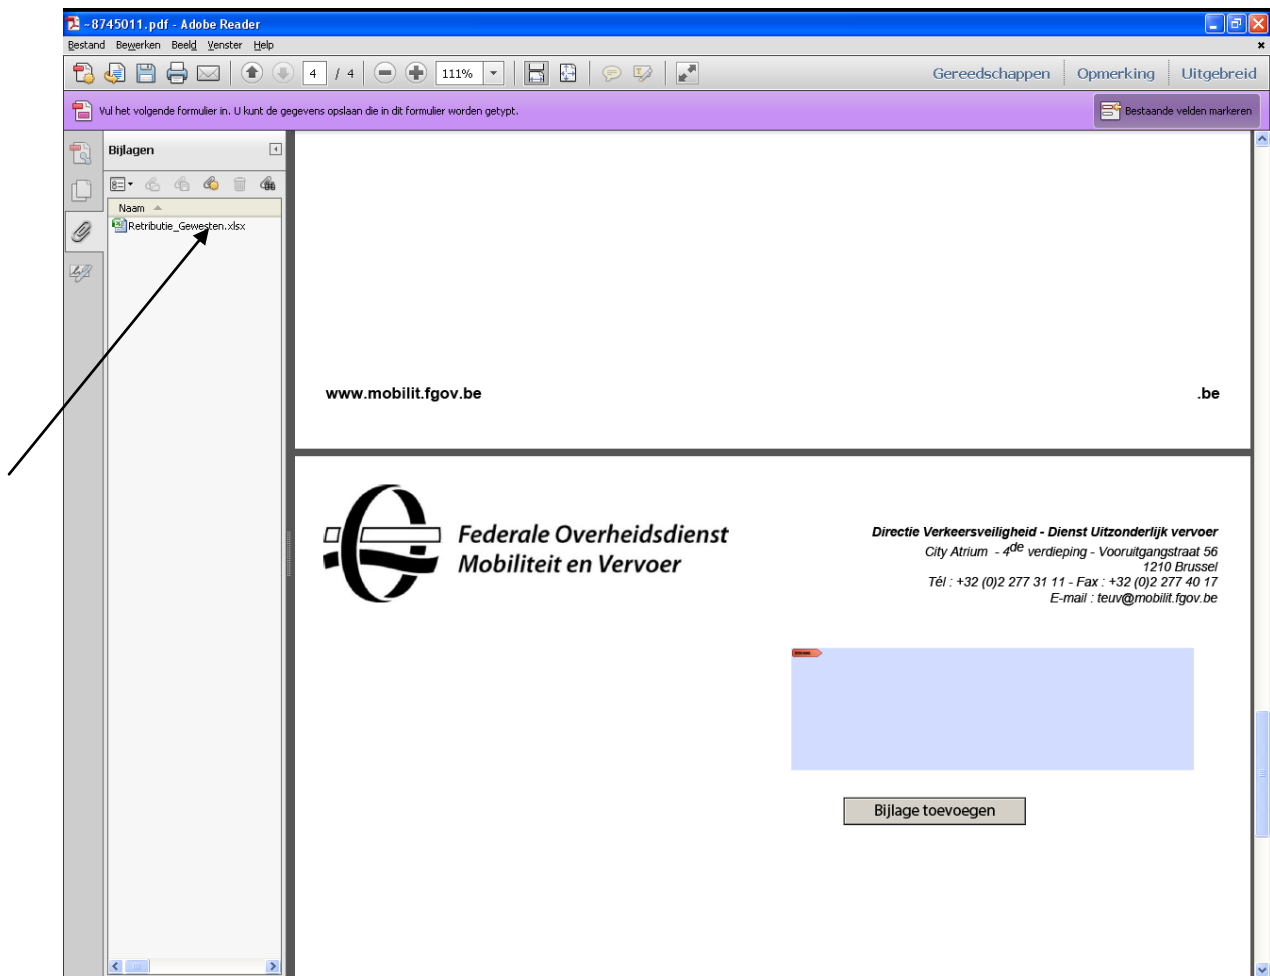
-8745011.pdf - Adobe Reader

Bestand Bewerken Beeld Venster Help

4 / 4 111%

Gereedschappen Opmerking Uitgebreid

Vul het volgende formulier in. U kunt de gegevens opslaan die in dit formulier worden getypt.

Bestaande velden markeren

Bijlagen

Naam

Retributie_Gewesten.xlsx

www.mobilit.fgov.be

.be

Federale Overheidsdienst Mobiliteit en Vervoer

Directie Verkeersveiligheid - Dienst Uitzonderlijk vervoer
City Atrium - 4$^{de}$ verdieping - Vooruitgangstraat 56
1210 Brussel
Tél : +32 (0)2 277 31 11 - Fax : +32 (0)2 277 40 17
E-mail : teuv@mobilit.fgov.be

Bijlage toevoegen